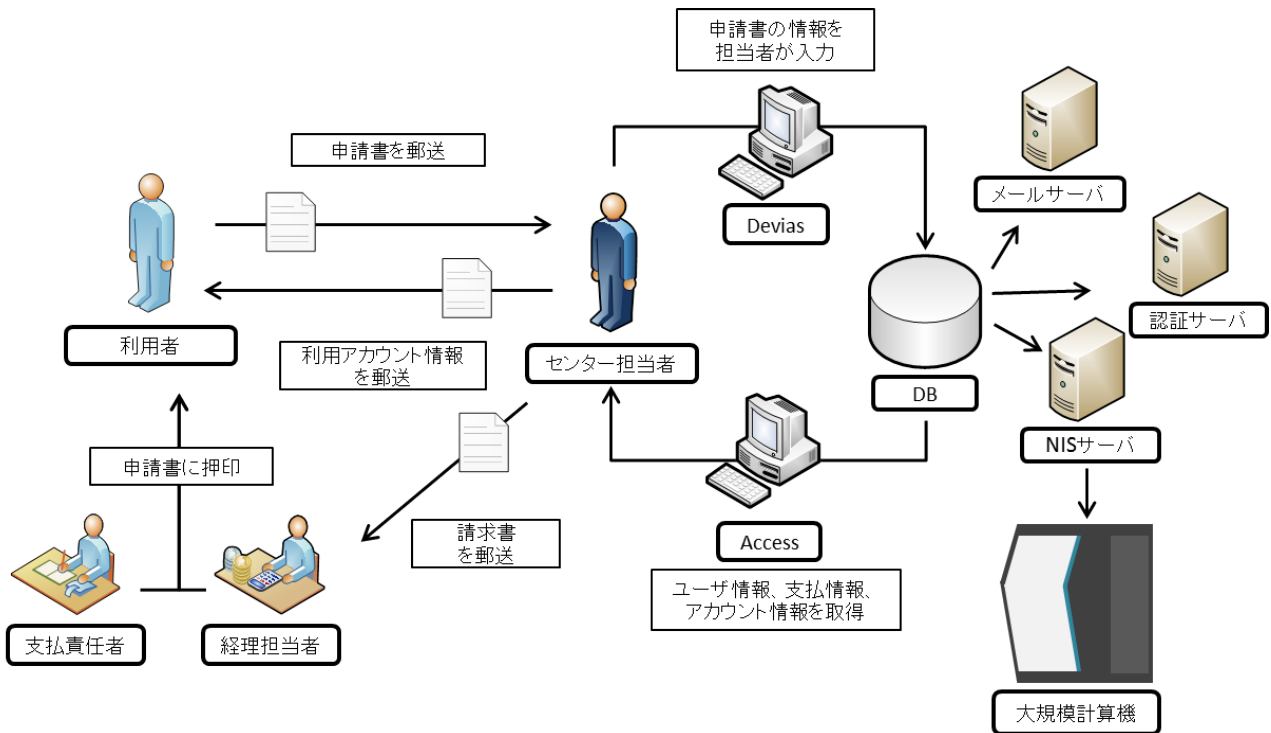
申請書の情報を担当者が入力

申請書を郵送

Devias

メールサーバ

認証サーバ

利用者

利用アカウント情報を郵送

センター担当者

DB

NISサーバ

申請書に押印

請求書を郵送

Access

ユーザ情報、支払情報、アカウント情報を取得

支払責任者

経理担当者

大規模計算機